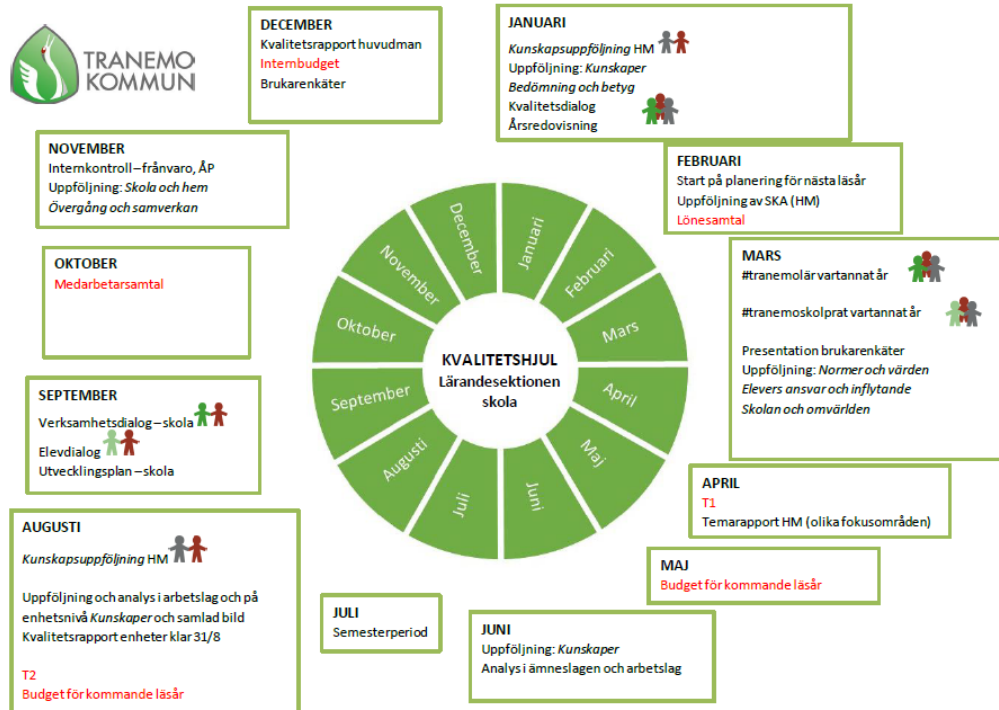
TRANEMO KOMMUN

DECEMBER
Kvalitetsrapport huvudman
Internbudget
Brukarenkäter

JANUARI
*Kunskapsuppföljning* HM
Uppföljning: *Kunskaper*
*Bedömning och betyg*
Kvalitetsdialog
Årsredovisning

NOVEMBER
Internkontroll – frånvaro, ÅP
Uppföljning: *Skola och hem*
*Övergång och samverkan*

FEBRUARI
Start på planering för nästa läsår
Uppföljning av SKA (HM)
Lönesamtal

OKTOBER
Medarbetarsamtal

MARS
#tranemolär vartannat år

#tranemoskolprat vartannat år

Presentation brukarenkäter
Uppföljning: *Normer och värden*
*Elevers ansvar och inflytande*
*Skolan och omvärlden*

December
Januari
Februari
Mars
April
Maj
Juni
Juli
Augusti
September
Oktober
November

KVALITETSHJUL
Lärandesektionen skola

SEPTEMBER
Verksamhetsdialog – skola
Elevdialog
Utvecklingsplan – skola

APRIL
T1
Temarapport HM (olika fokusområden)

AUGUSTI
*Kunskapsuppföljning* HM

Uppföljning och analys i arbetslag och på enhetsnivå *Kunskaper* och samlad bild
Kvalitetsrapport enheter klar 31/8

T2
Budget för kommande läsår

MAJ
Budget för kommande läsår

JULI
Semesterperiod

JUNI
Uppföljning: *Kunskaper*
Analys i ämneslagen och arbetslag